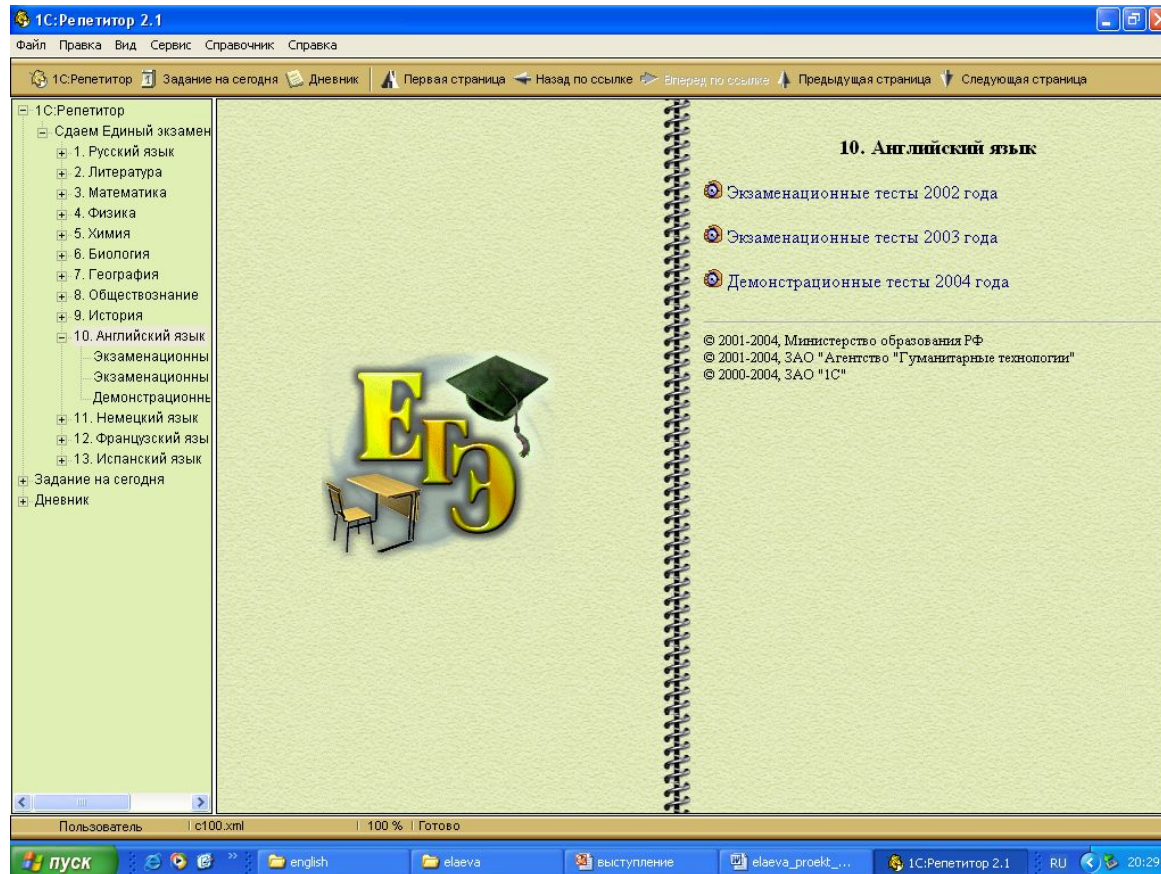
1С:Репетитор 2.1

Файл Правка Вид Сервис Справочник Справка

1С:Репетитор Задание на сегодня Дневник Первая страница Назад по ссылке Вперед по ссылке Предыдущая страница Следующая страница

1С:Репетитор
Сдаем Единый экзамен
1. Русский язык
2. Литература
3. Математика
4. Физика
5. Химия
6. Биология
7. География
8. Обществознание
9. История
10. Английский язык
Экзаменационны
Экзаменационны
Демонстрационны
11. Немецкий язык
12. Французский язы
13. Испанский язык
Задание на сегодня
Дневник

ЕГЭ

10. Английский язык

Экзаменационные тесты 2002 года

Экзаменационные тесты 2003 года

Демонстрационные тесты 2004 года

© 2001-2004, Министерство образования РФ
© 2001-2004, ЗАО "Агентство "Гуманитарные технологии"
© 2000-2004, ЗАО "1С"

Пользователь | c100.xml | 100 % | Готово

пуск english elaeva выступление elaeva_proekt_... 1С:Репетитор 2.1 RU 20:29